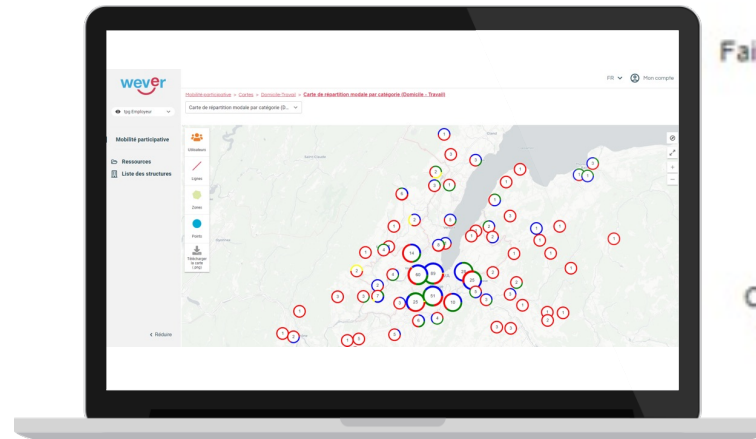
wever

FR Mon compte

Mobilité participative > Cartes > Domicile-Travail > Carte de répartition modale par catégorie (Domicile - Travail)

Carte de répartition modale par catégorie (D...

tpg Employeur

Mobilité participative

Ressources

Liste des structures

Utilisateurs

Lignes

Zones

Points

Télécharger la carte (.png)

< Réduire

Fai

C